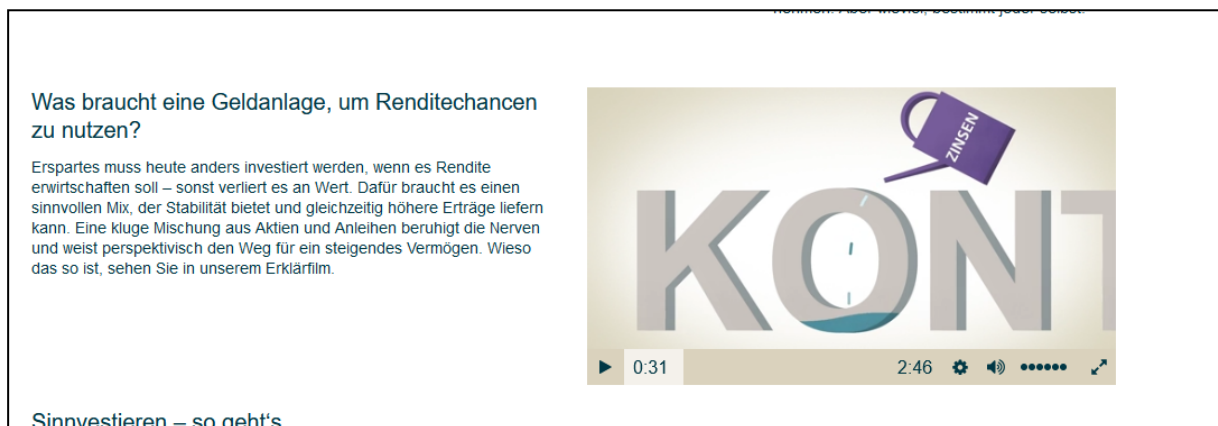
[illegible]

Was braucht eine Geldanlage, um Renditechancen zu nutzen?

Erspartes muss heute anders investiert werden, wenn es Rendite erwirtschaften soll – sonst verliert es an Wert. Dafür braucht es einen sinnvollen Mix, der Stabilität bietet und gleichzeitig höhere Erträge liefern kann. Eine kluge Mischung aus Aktien und Anleihen beruhigt die Nerven und weist perspektivisch den Weg für ein steigendes Vermögen. Wieso das so ist, sehen Sie in unserem Erklärfilm.

ZINSEN

KONT

0:31

2:46

Sinnvestieren – so geht's